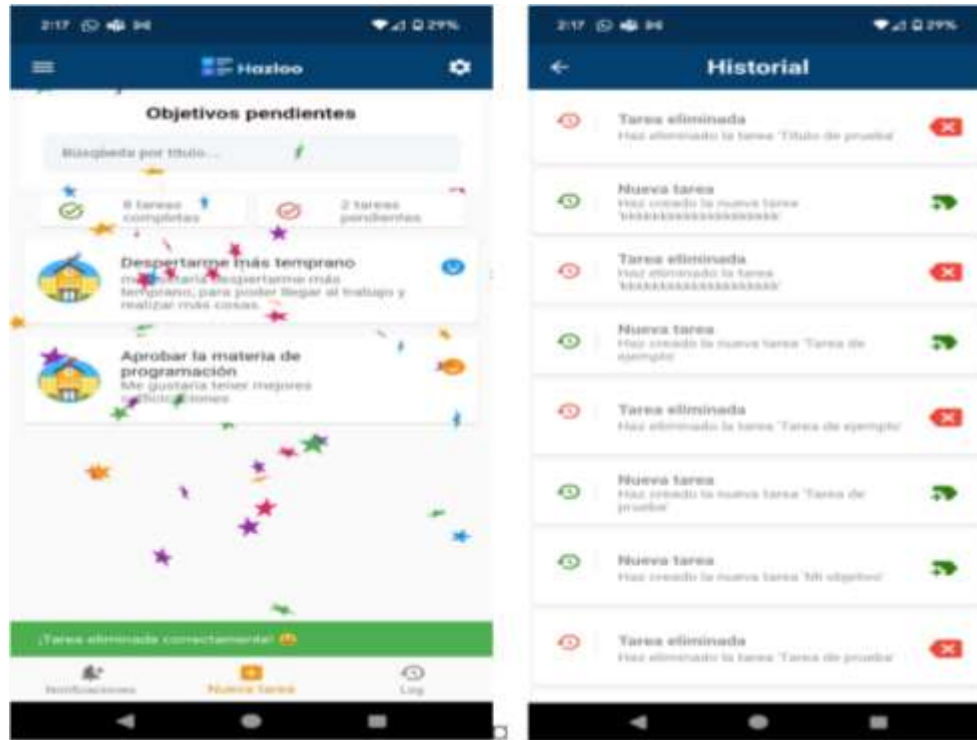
2:17 29%

Hazloo

Objetivos pendientes

Búsqueda por título...

6 tareas completas

2 tareas pendientes

Despertarme más temprano

Me gustaría despertarme más temprano, para poder llegar al trabajo y realizar más cosas.

Aprobar la materia de programación

Me gustaría tener mejores calificaciones

¡Tarea eliminada correctamente!

Notificaciones

Nueva tarea

Log

2:17 29%

Historial

Tarea eliminada
Haz eliminado la tarea 'Titulo de prueba'

Nueva tarea
Haz creado la nueva tarea 'kkkkkkkkkkkkkkkkkk'

Tarea eliminada
Haz eliminado la tarea 'kkkkkkkkkkkkkkkkkk'

Nueva tarea
Haz creado la nueva tarea 'Tarea de ejemplo'

Tarea eliminada
Haz eliminado la tarea 'Tarea de ejemplo'

Nueva tarea
Haz creado la nueva tarea 'Tarea de prueba'

Nueva tarea
Haz creado la nueva tarea 'Mi objetivo'

Tarea eliminada
Haz eliminado la tarea 'Tarea de prueba'